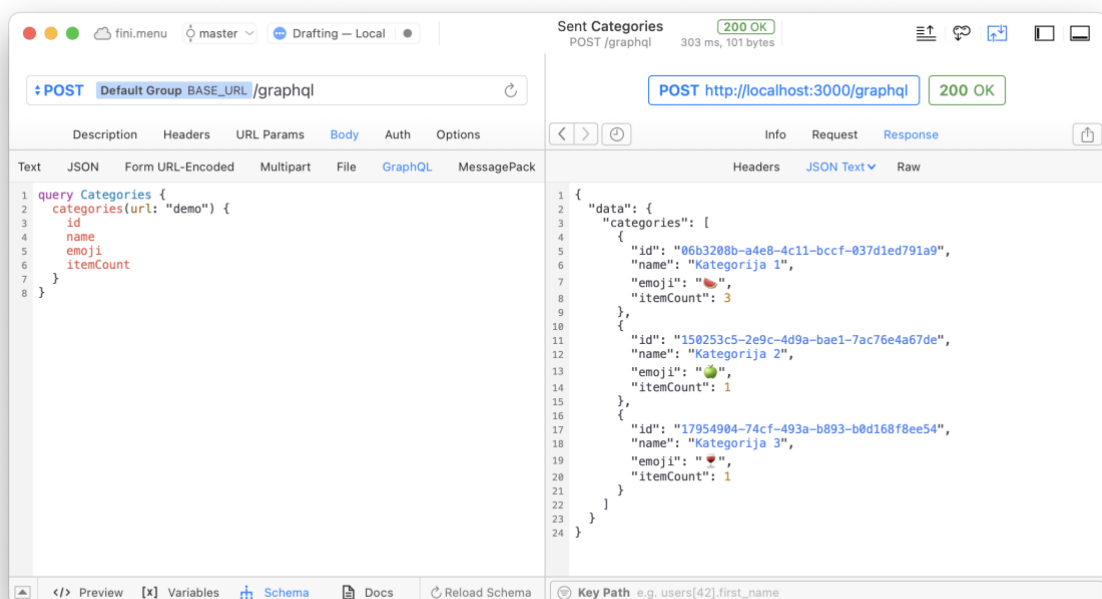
fini.menu master Drafting — Local

Sent Categories
POST /graphql
200 OK
303 ms, 101 bytes

POST Default Group BASE_URL /graphql

POST http://localhost:3000/graphql 200 OK

Description Headers URL Params Body Auth Options

Info Request Response

Text JSON Form URL-Encoded Multipart File GraphQL MessagePack

Headers JSON Text Raw

1 query Categories {
2   categories(url: "demo") {
3     id
4     name
5     emoji
6     itemCount
7   }
8 }

1 {
2   "data": {
3     "categories": [
4       {
5         "id": "06b3208b-a4e8-4c11-bccf-037d1ed791a9",
6         "name": "Kategorija 1",
7         "emoji": "🍉",
8         "itemCount": 3
9       },
10      {
11        "id": "150253c5-2e9c-4d9a-bae1-7ac76e4a67de",
12        "name": "Kategorija 2",
13        "emoji": "🍏",
14        "itemCount": 1
15      },
16      {
17        "id": "17954904-74cf-493a-b893-b0d168f8ee54",
18        "name": "Kategorija 3",
19        "emoji": "🍷",
20        "itemCount": 1
21      }
22    ]
23  }
24 }

</> Preview [x] Variables Schema Docs Reload Schema

Key Path e.g. users[42].first_name